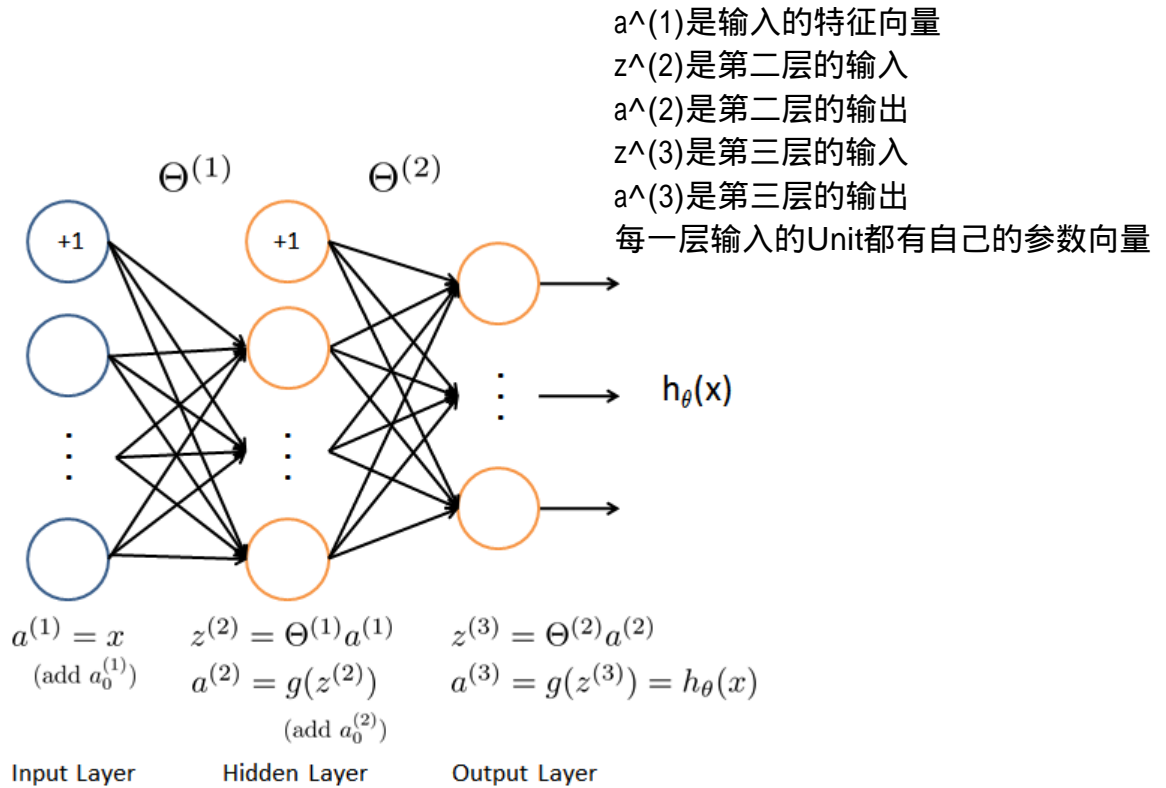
a^(1)是输入的特征向量
z^(2)是第二层的输入
a^(2)是第二层的输出
z^(3)是第三层的输入
a^(3)是第三层的输出
每一层输入的Unit都有自己的参数向量

$\Theta^{(1)}$ $\Theta^{(2)}$

+1

+1

$h_\theta(x)$

$a^{(1)} = x$
(add $a_0^{(1)}$)

$z^{(2)} = \Theta^{(1)} a^{(1)}$
$a^{(2)} = g(z^{(2)})$
(add $a_0^{(2)}$)

$z^{(3)} = \Theta^{(2)} a^{(2)}$
$a^{(3)} = g(z^{(3)}) = h_\theta(x)$

Input Layer Hidden Layer Output Layer